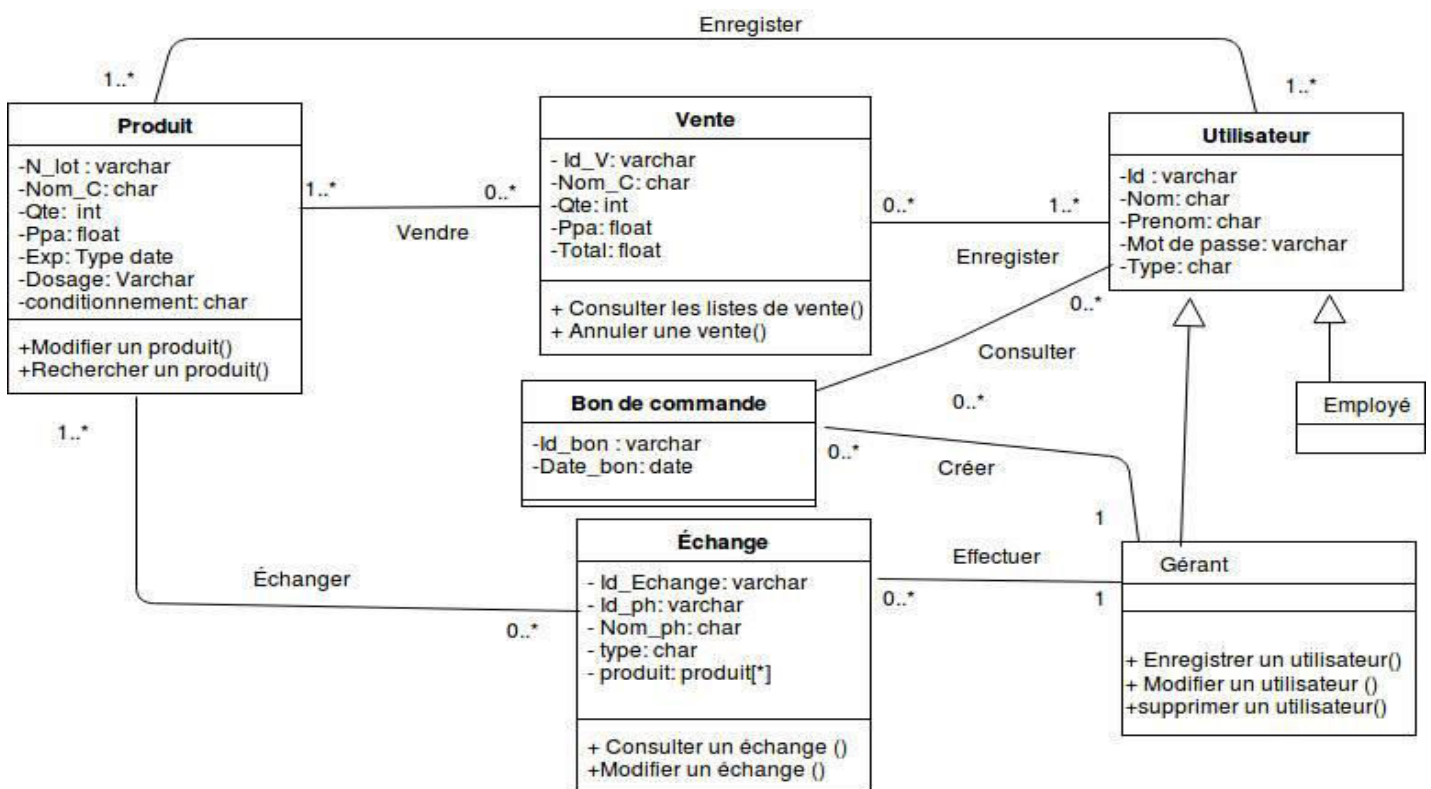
Enregister

1..*

1..*

Produit

-N_lot : varchar
-Nom_C: char
-Qte: int
-Ppa: float
-Exp: Type date
-Dosage: Varchar
-conditionnement: char

+Modifier un produit()
+Rechercher un produit()

1..*

0..*

Vendre

Vente

- Id_V: varchar
-Nom_C: char
-Qte: int
-Ppa: float
-Total: float

+ Consulter les listes de vente()
+ Annuler une vente()

0..*

1..*

Enregister

Utilisateur

-Id : varchar
-Nom: char
-Prenom: char
-Mot de passe: varchar
-Type: char

0..*

Consulter

Bon de commande

-Id_bon : varchar
-Date_bon: date

0..*

0..*

Créer

Employé

1..*

1

Échange

- Id_Echange: varchar
- Id_ph: varchar
- Nom_ph: char
- type: char
- produit: produit[*]

+ Consulter un échange ()
+Modifier un échange ()

Échanger

0..*

Effectuer

0..*

1

Gérant

+ Enregistrer un utilisateur()
+ Modifier un utilisateur ()
+supprimer un utilisateur()